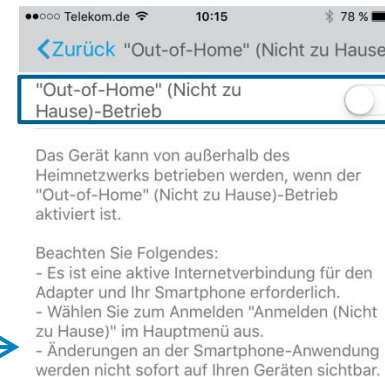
●●○○○ Telekom.de 10:15 78 %

<Zurück "Out-of-Home" (Nicht zu Hause

"Out-of-Home" (Nicht zu Hause)-Betrieb

Das Gerät kann von außerhalb des Heimnetzwerks betrieben werden, wenn der "Out-of-Home" (Nicht zu Hause)-Betrieb aktiviert ist.

Beachten Sie Folgendes:
- Es ist eine aktive Internetverbindung für den Adapter und Ihr Smartphone erforderlich.
- Wählen Sie zum Anmelden "Anmelden (Nicht zu Hause)" im Hauptmenü aus.
- Änderungen an der Smartphone-Anwendung werden nicht sofort auf Ihren Geräten sichtbar.